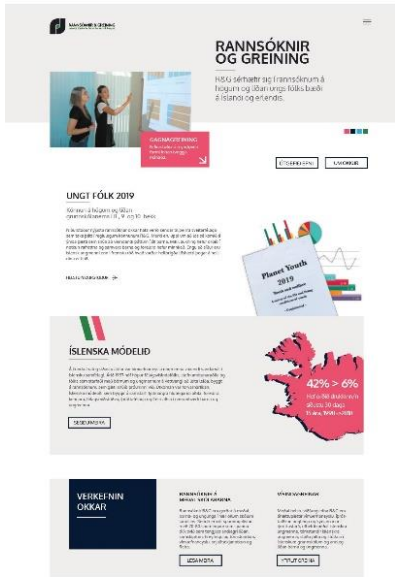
RANNSÓKNIR & GREINING

RANNSÓKNIR OG GREINING

R&G sérhæfir sig í rannsóknum á högum og líðan ungs fólks bæði á Íslandi og erlendis.

GAGNAGREINING

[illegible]

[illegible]

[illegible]

UNGT FÓLK 2019

Könnun á högum og líðan grunnskólanema í 8., 9. og 10. bekk

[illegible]

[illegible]

Planet Youth 2019

ÍSLENSKA MÓDELIÐ

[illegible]

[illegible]

42% > 6%

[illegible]

VERKEFNIN OKKAR

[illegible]

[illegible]

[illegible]

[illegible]